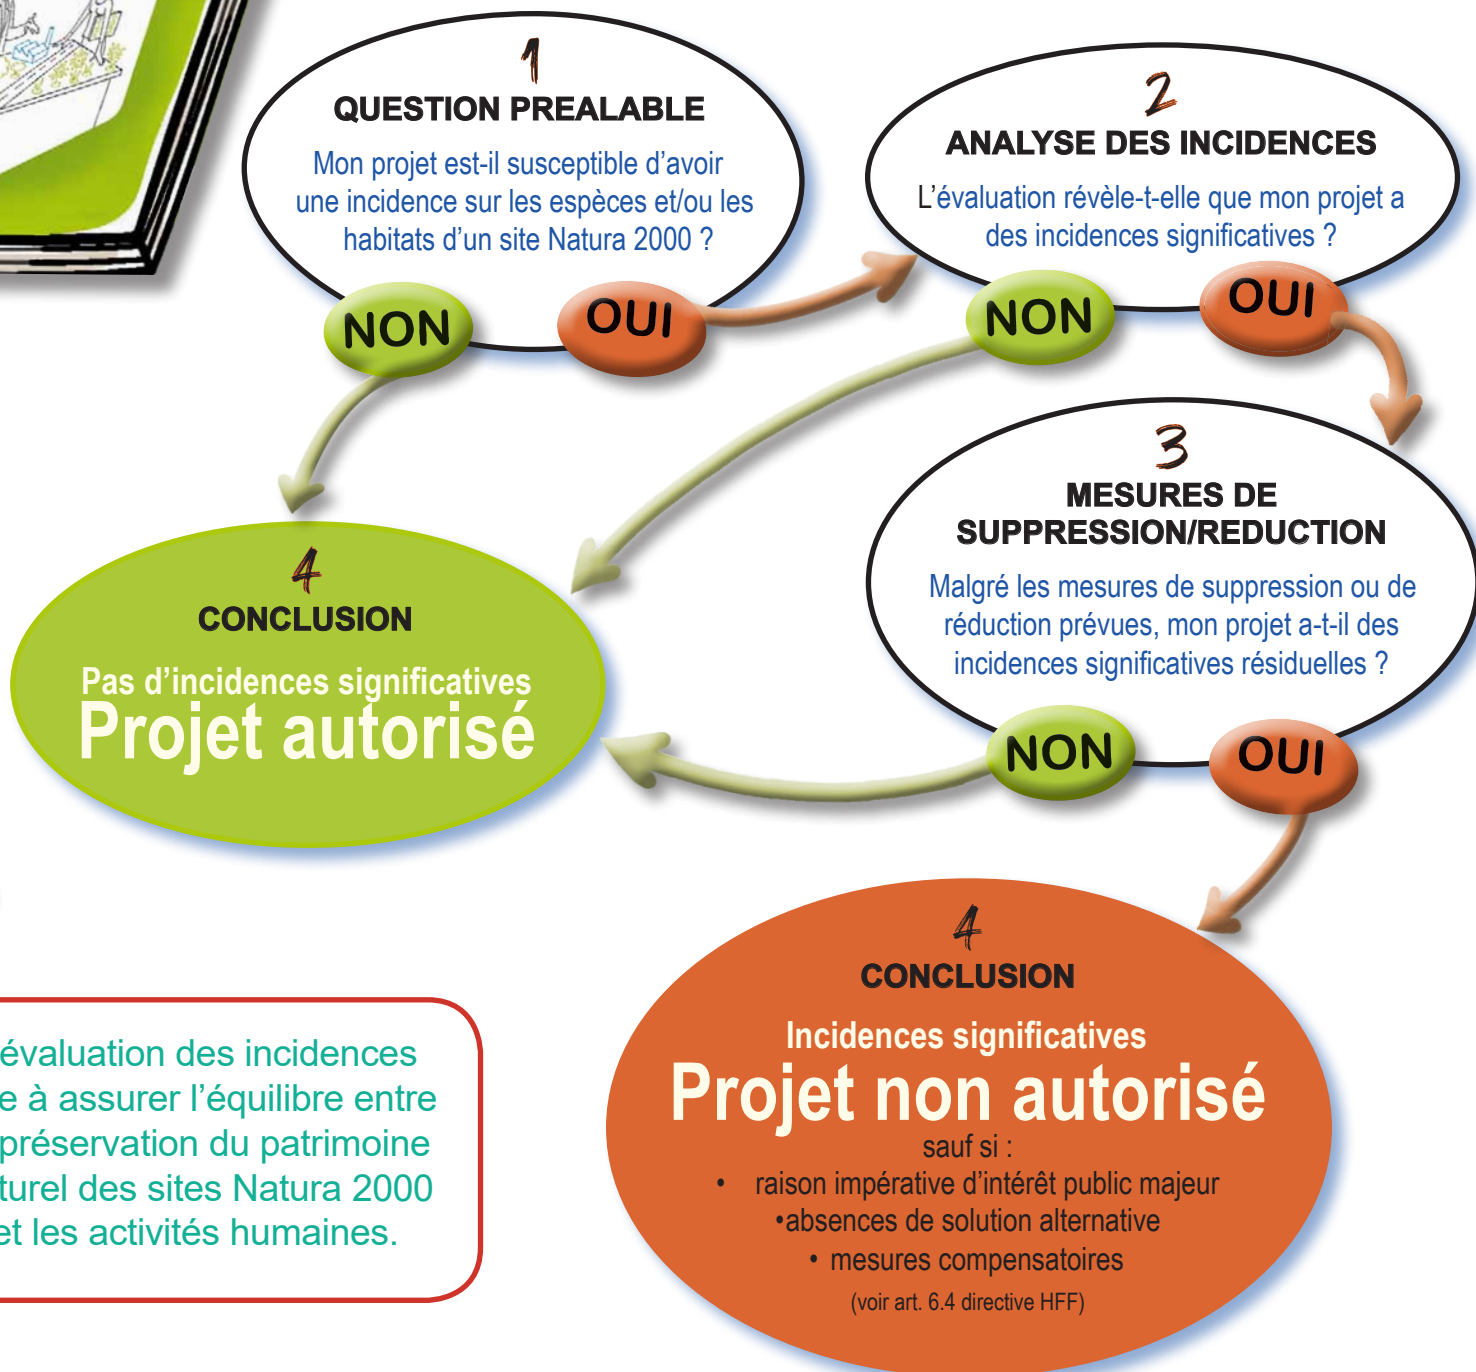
1
QUESTION PREALABLE
Mon projet est-il susceptible d'avoir une incidence sur les espèces et/ou les habitats d'un site Natura 2000 ?

NON OUI

2
ANALYSE DES INCIDENCES
L'évaluation révèle-t-elle que mon projet a des incidences significatives ?

NON OUI

3
MESURES DE SUPPRESSION/REDUCTION
Malgré les mesures de suppression ou de réduction prévues, mon projet a-t-il des incidences significatives résiduelles ?

NON OUI

4
CONCLUSION
Pas d'incidences significatives
Projet autorisé

4
CONCLUSION
Incidences significatives
Projet non autorisé
sauf si :
• raison impérative d'intérêt public majeur
•absences de solution alternative
• mesures compensatoires
(voir art. 6.4 directive HFF)

évaluation des incidences
e à assurer l'équilibre entre
préservation du patrimoine
turel des sites Natura 2000
et les activités humaines.